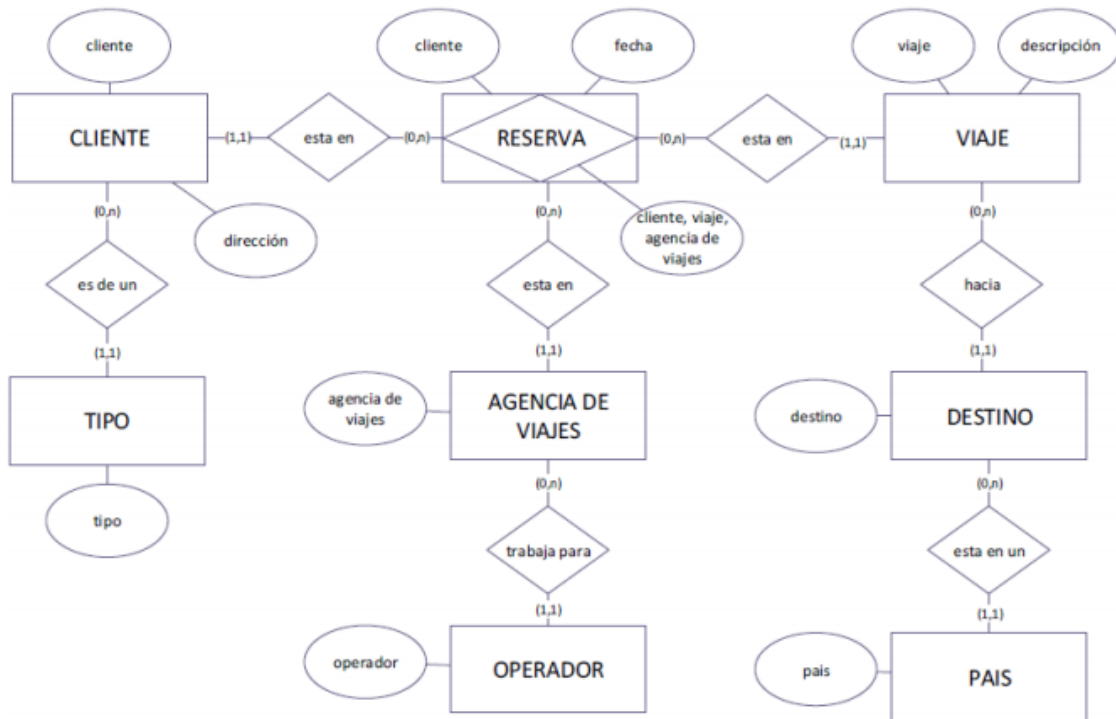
cliente

CLIENTE

(1,1)

esta en

(0,n)

cliente

fecha

RESERVA

(0,n)

esta en

(1,1)

viaje

descripción

VIAJE

(0,n)

dirección

(0,n)

cliente, viaje, agencia de viajes

(0,n)

es de un

esta en

hacia

(1,1)

(1,1)

(1,1)

TIPO

agencia de viajes

AGENCIA DE VIAJES

destino

DESTINO

tipo

(0,n)

(0,n)

trabaja para

esta en un

(1,1)

(1,1)

operador

OPERADOR

pais

PAIS